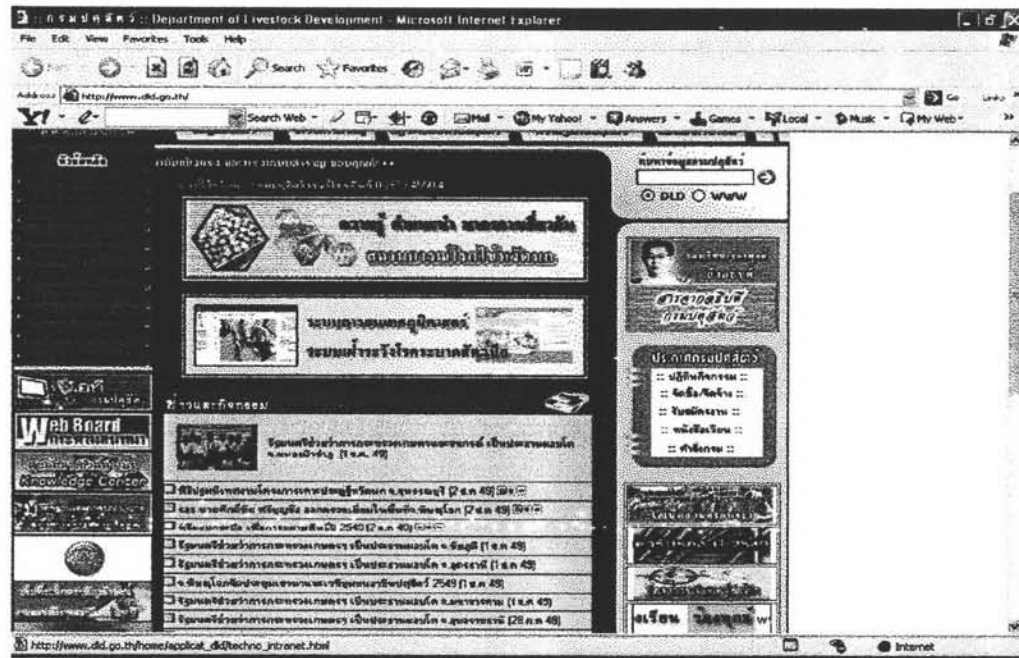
กรมปศุสัตว์ :: Department of Livestock Development - Microsoft Internet Explorer

File Edit View Favorites Tools Help

Back Search Favorites

Address http://www.dld.go.th/ Go Links

Y! Search Web Mail My Yahoo! Answers Games Local Music My Web

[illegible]

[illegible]

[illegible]

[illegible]

ค้นหาข้อมูลกรมปศุสัตว์

DLD WWW

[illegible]

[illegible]

สารจากอธิบดีกรมปศุสัตว์

ประกาศกรมปศุสัตว์

:: ปฏิทินกิจกรรม ::

:: จัดซื้อ/จัดจ้าง ::

:: รับสมัครงาน ::

:: หนังสือเวียน ::

:: คำสั่งกรม ::

Web Board

Knowledge Center

ข่าวและกิจกรรม

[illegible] (1 ส.ค. 49)

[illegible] (2 ส.ค. 49)

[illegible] (2 ส.ค. 49)

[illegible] 2549 (2 ส.ค. 49)

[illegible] (1 ส.ค. 49)

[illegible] (1 ส.ค. 49)

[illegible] 2549 (1 ส.ค. 49)

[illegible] (1 ส.ค. 49)

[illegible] (28 ก.ค. 49)

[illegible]

http://www.dld.go.th/home/applicat_dld/techno_intranet.html

Internet